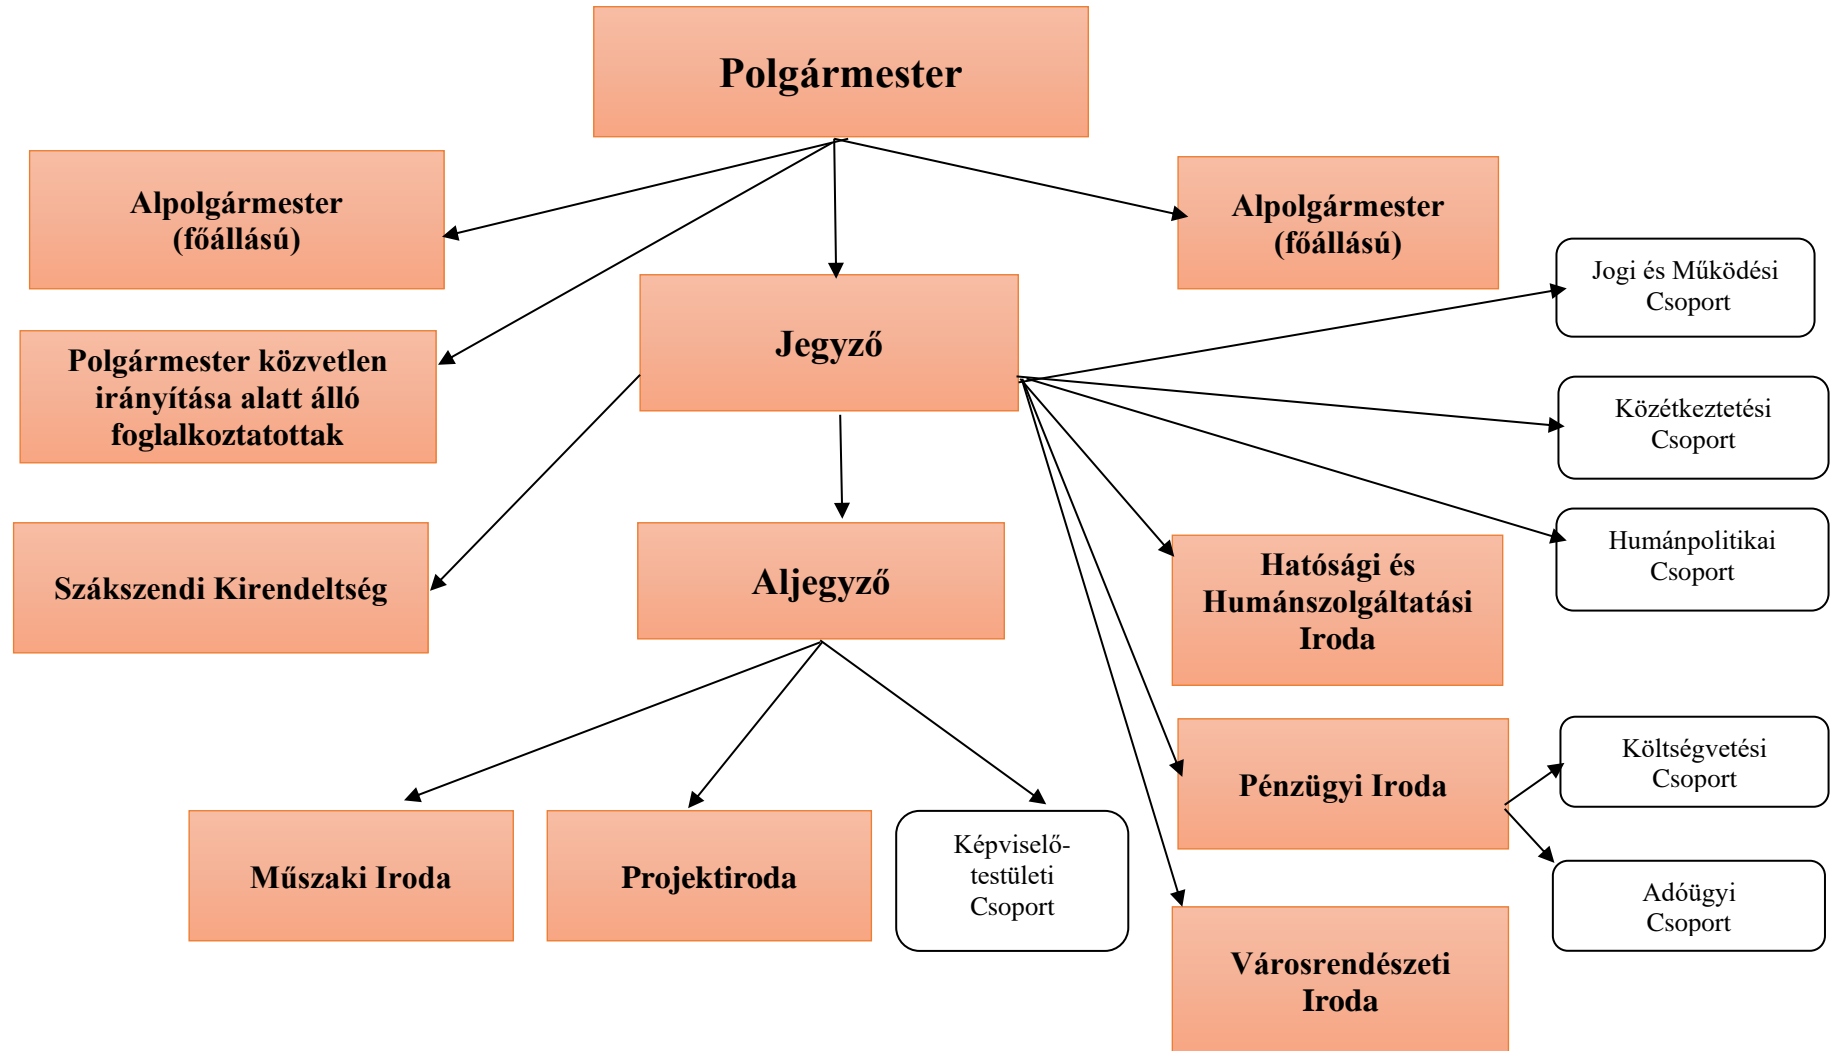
Polgármester

Alpolgármester (főállású)

Alpolgármester (főállású)

Jegyző

Polgármester közvetlen irányítása alatt álló foglalkoztatottak

Jogi és Működési Csoport

Közétkeztetési Csoport

Humánpolitikai Csoport

Szákszendi Kirendeltség

Aljegyző

Hatósági és Humánszolgáltatási Iroda

Pénzügyi Iroda

Költségvetési Csoport

Adóügyi Csoport

Műszaki Iroda

Projektiroda

Képviselő-testületi Csoport

Városrendészeti Iroda